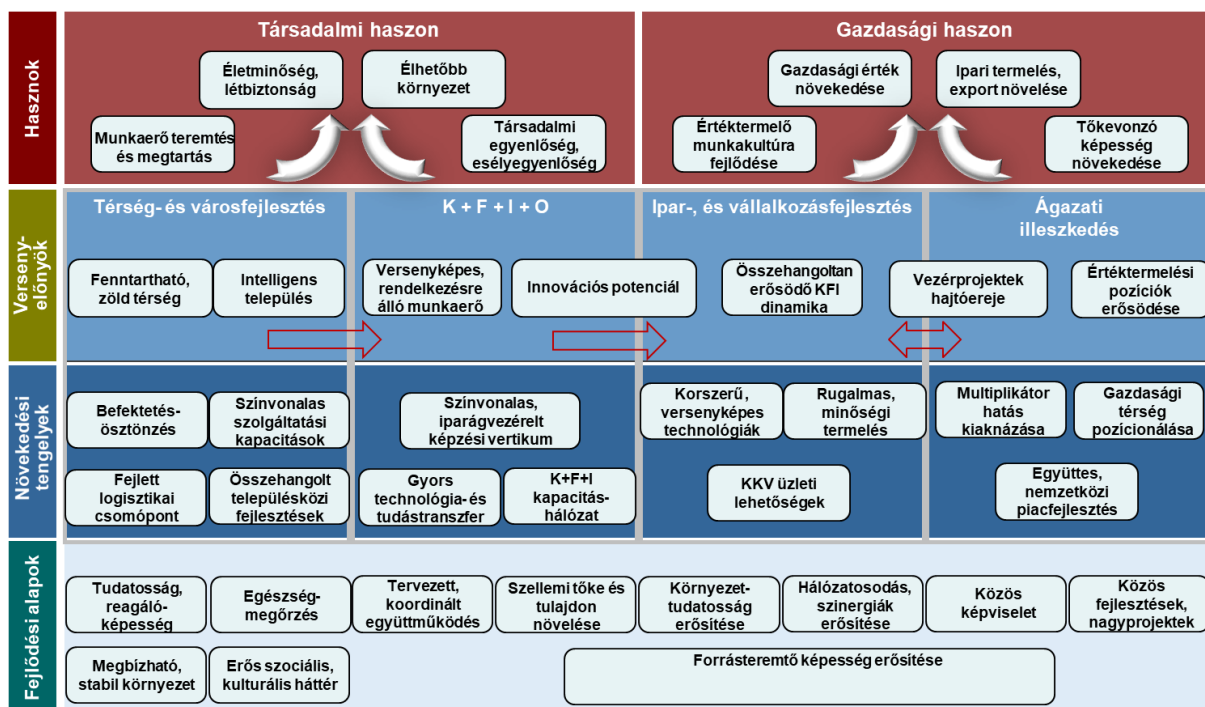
Hasznok

Társadalmi haszon

Életminőség, létbiztonság

Élhetőbb környezet

Munkaerő teremtés és megtartás

Társadalmi egyenlőség, esélyegyenlőség

Gazdasági haszon

Gazdasági érték növekedése

Ipari termelés, export növelése

Értéktermelő munkakultúra fejlődése

Tőkevonzó képesség növekedése

Verseny-előnyök

Térség- és városfejlesztés

Fenntartható, zöld térség

Intelligens település

K + F + I + O

Versenyképes, rendelkezésre álló munkaerő

Innovációs potenciál

Ipar-, és vállalkozásfejlesztés

Összehangoltan erősödő KFI dinamika

Ágazati illeszkedés

Vezérprojektek hajtóereje

Értéktermelési pozíciók erősödése

Növekedési tengelyek

Befektetés-ösztönzés

Színvonalas szolgáltatási kapacitások

Fejlett logisztikai csomópont

Összehangolt településközi fejlesztések

Színvonalas, iparágvezérelt képzési vertikum

Gyors technológia- és tudástranszfer

K+F+I kapacitás-hálózat

Korszerű, versenyképes technológiák

Rugalmas, minőségi termelés

KKV üzleti lehetőségek

Multiplikátor hatás kiaknázása

Gazdasági térség pozícionálása

Együttes, nemzetközi piacfejlesztés

Fejlődési alapok

Tudatosság, reagáló-képesség

Egészség-megőrzés

Tervezett, koordinált együttműködés

Szellemi tőke és tulajdon növelése

Környezet-tudatosság erősítése

Hálózatosodás, szinergiák erősítése

Közös képviselet

Közös fejlesztések, nagyprojektek

Megbízható, stabil környezet

Erős szociális, kulturális háttér

Forrásteremtő képesség erősítése